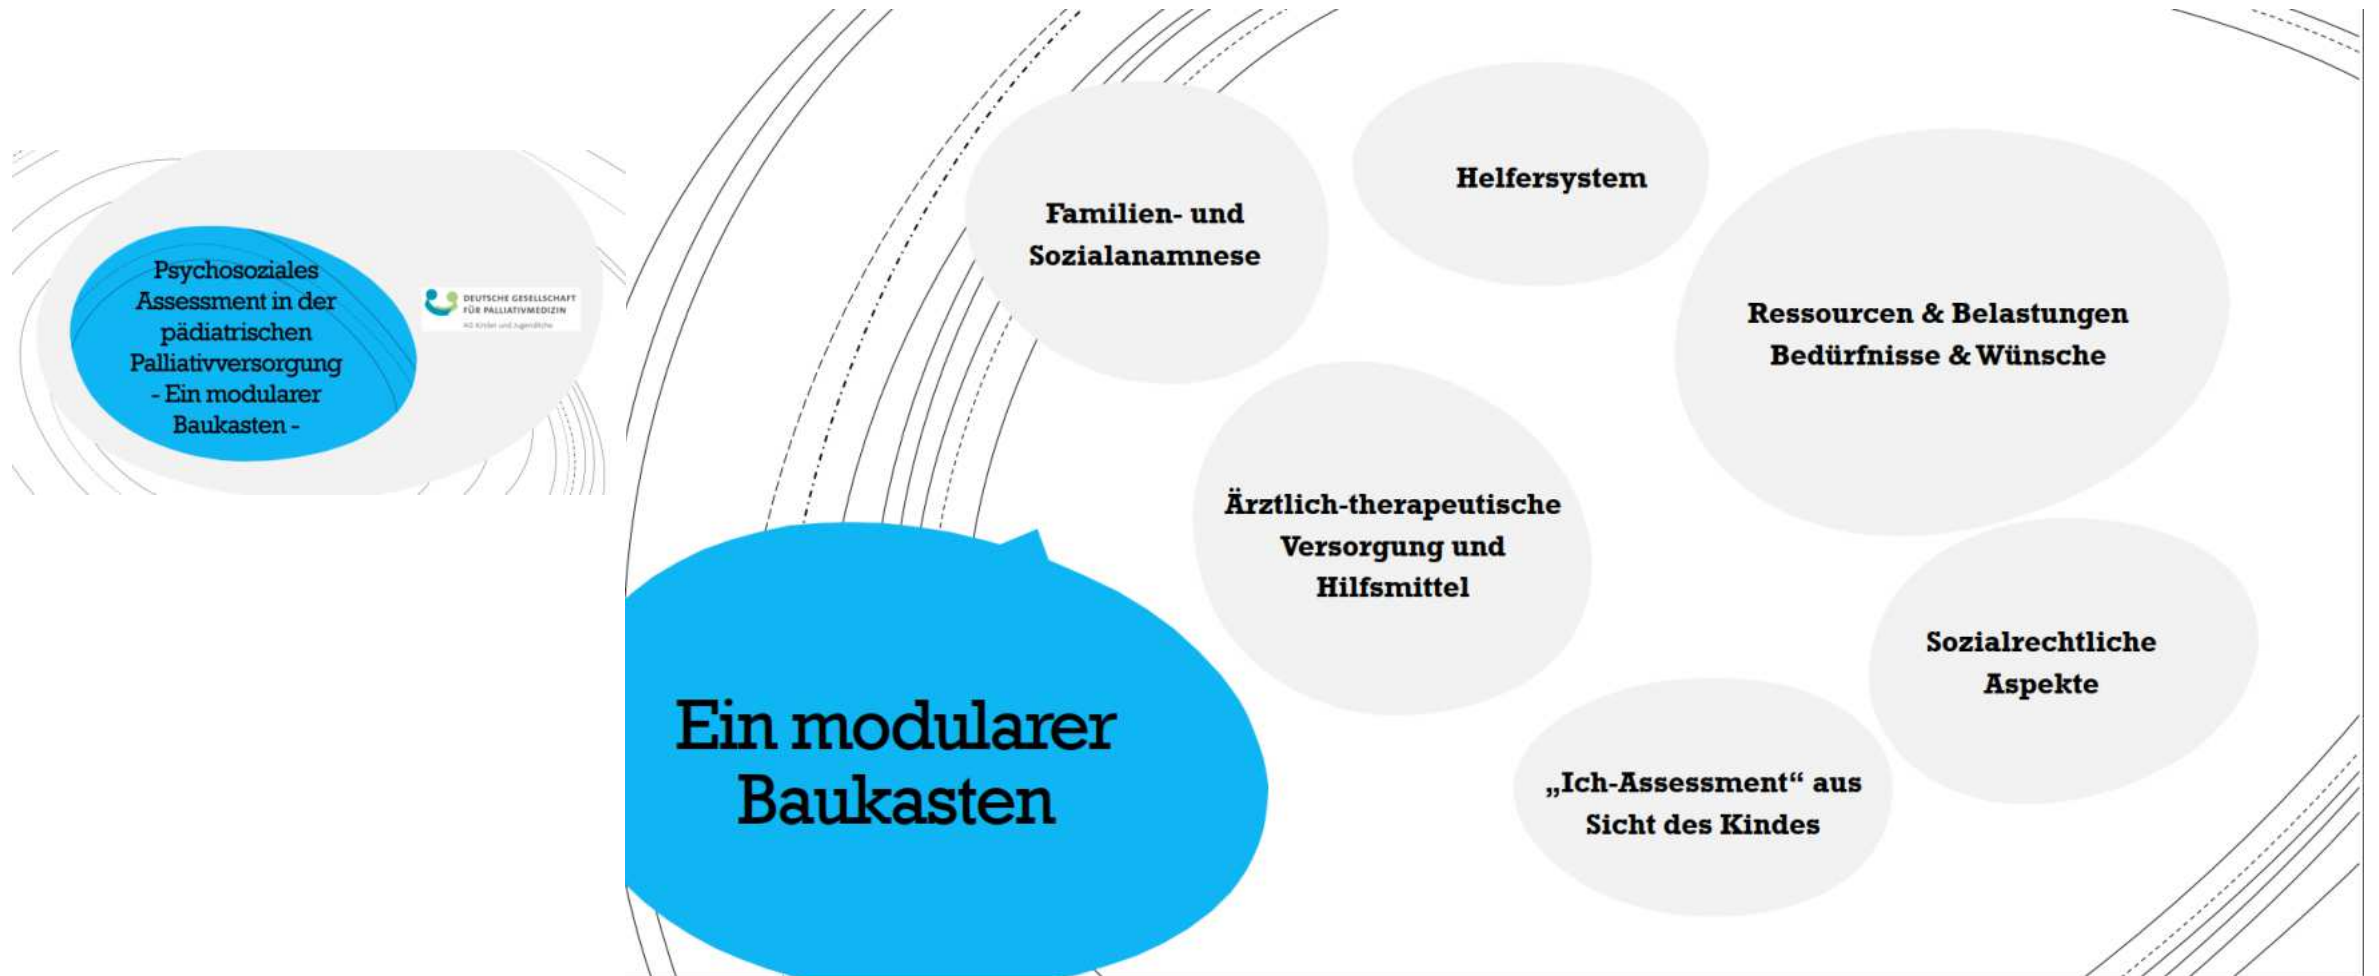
Psychosoziales Assessment in der pädiatrischen Palliativversorgung - Ein modularer Baukasten -

DEUTSCHE GESELLSCHAFT FÜR PALLIATIVMEDIZIN
AG Kinder und Jugendliche

Ein modularer Baukasten

Familien- und Sozialanamnese

Helfersystem

Ressourcen & Belastungen Bedürfnisse & Wünsche

Ärztlich-therapeutische Versorgung und Hilfsmittel

Sozialrechtliche Aspekte

„Ich-Assessment“ aus Sicht des Kindes